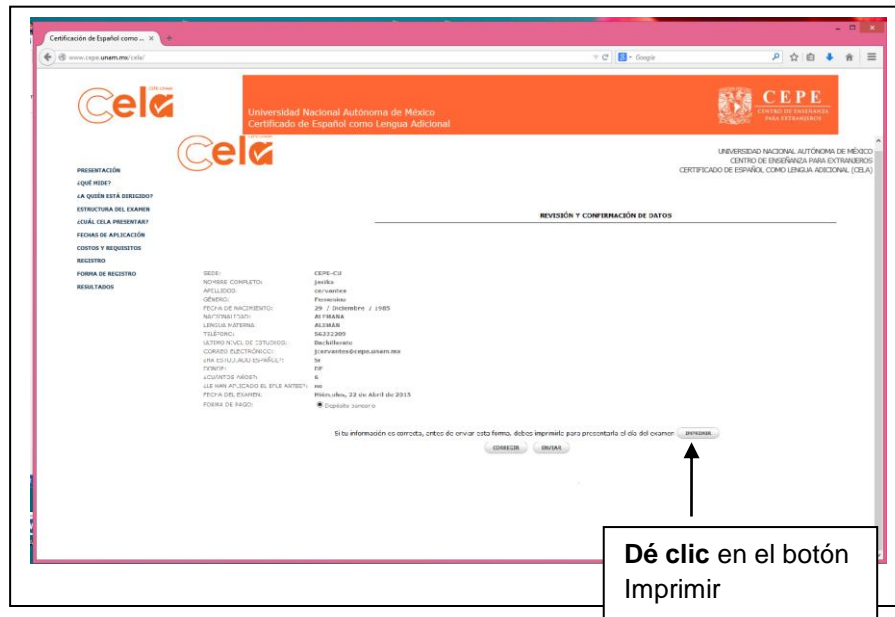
Certificación de Español como ... ×

www.cepe.unam.mx/cela/

Google

Cela

Universidad Nacional Autónoma de México
Certificado de Español como Lengua Adicional

CEPE
CENTRO DE ENSEÑANZA PARA EXTRANJEROS

Cela

UNIVERSIDAD NACIONAL AUTÓNOMA DE MÉXICO
CENTRO DE ENSEÑANZA PARA EXTRANJEROS
CERTIFICADO DE ESPAÑOL COMO LENGUA ADICIONAL (CELA)

PRESENTACIÓN
¿QUÉ MIDE?
¿A QUIÉN ESTÁ DIRIGIDO?
ESTRUCTURA DEL EXAMEN
¿CUÁL CELA PRESENTAR?
FECHAS DE APLICACIÓN
COSTOS Y REQUISITOS
REGISTRO
FORMA DE REGISTRO
RESULTADOS

REVISIÓN Y CONFIRMACIÓN DE DATOS

| | |
|---|---|
| SEDE: | CEPE-CU |
| NOMBRE COMPLETO: | jesika |
| APELLIDOS: | cervantes |
| GÉNERO: | Femenino |
| FECHA DE NACIMIENTO: | 29 / Diciembre / 1985 |
| NACIONALIDAD: | ALEMANA |
| LENGUA MATERNA: | ALEMÁN |
| TELÉFONO: | 56222309 |
| ÚLTIMO NIVEL DE ESTUDIOS: | Bachillerato |
| CORREO ELECTRÓNICO: | jcervantes@cepe.unam.mx |
| ¿HA ESTUDIADO ESPAÑOL?: | SI |
| ¿DÓNDE?: | DF |
| ¿CUÁNTOS AÑOS?: | 6 |
| ¿LE HAN APLICADO EL EPLE ANTES?: | no |
| FECHA DEL EXAMEN: | Miércoles, 22 de Abril de 2015 |
| FORMA DE PAGO: | Depósito bancario |

Si tu información es correcta, antes de enviar esta forma, debes imprimirla para presentarla el día del examen IMPRIMIR

CORREGIR ENVIAR

Dé clic en el botón Imprimir